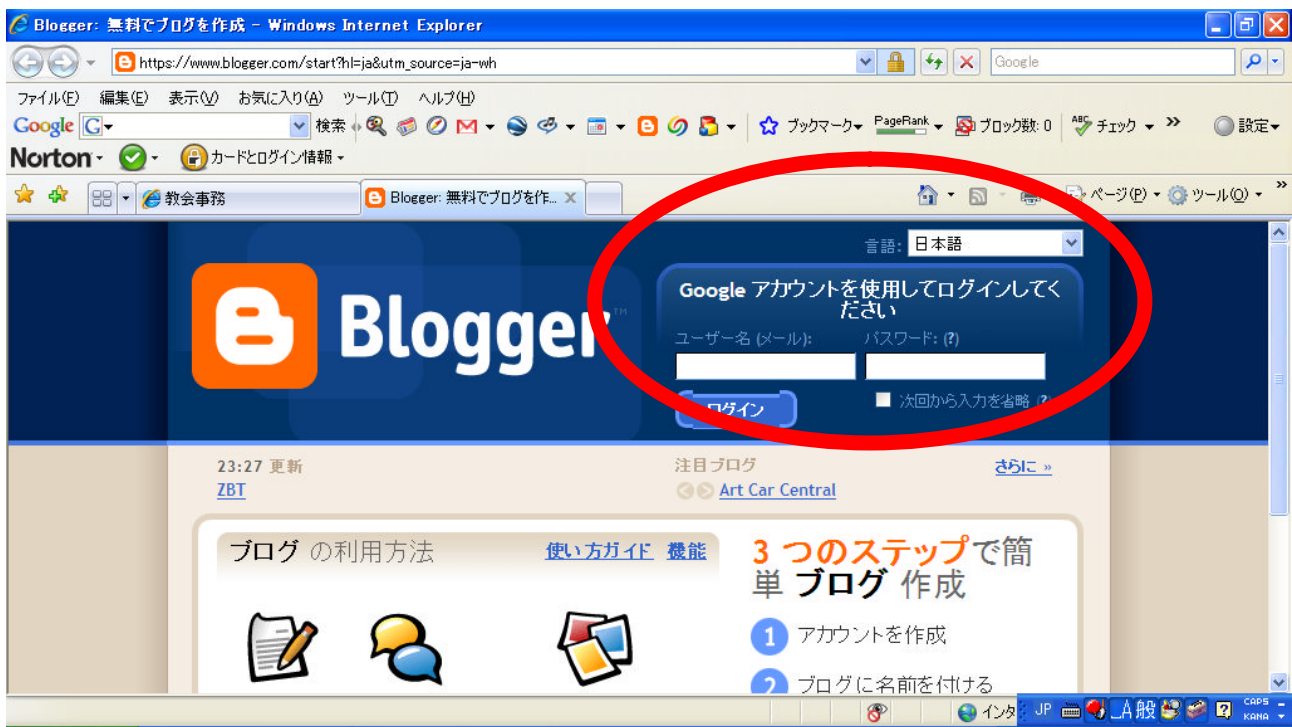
Blogger: 無料でブログを作成 - Windows Internet Explorer

https://www.blogger.com/start?hl=ja&utm_source=ja-wh

Google

ファイル(F) 編集(E) 表示(V) お気に入り(A) ツール(T) ヘルプ(H)

Google G 検索 ブックマーク PageRank ブロック数: 0 チェック 設定

Norton カードとログイン情報

教会事務 Blogger: 無料でブログを作...

ページ(P) ツール(O)

言語: 日本語

Blogger

Google アカウントを使用してログインしてください

ユーザー名 (メール): パスワード: (?)

ログイン 次回から入力を省略 (?)

23:27 更新
ZBT

注目ブログ
Art Car Central

さらに »

ブログ の利用方法 使い方ガイド 機能

3 つのステップで簡単 ブログ 作成

1 アカウントを作成

2 ブログに名前を付ける

インタ JP A 般 CAPS KANA